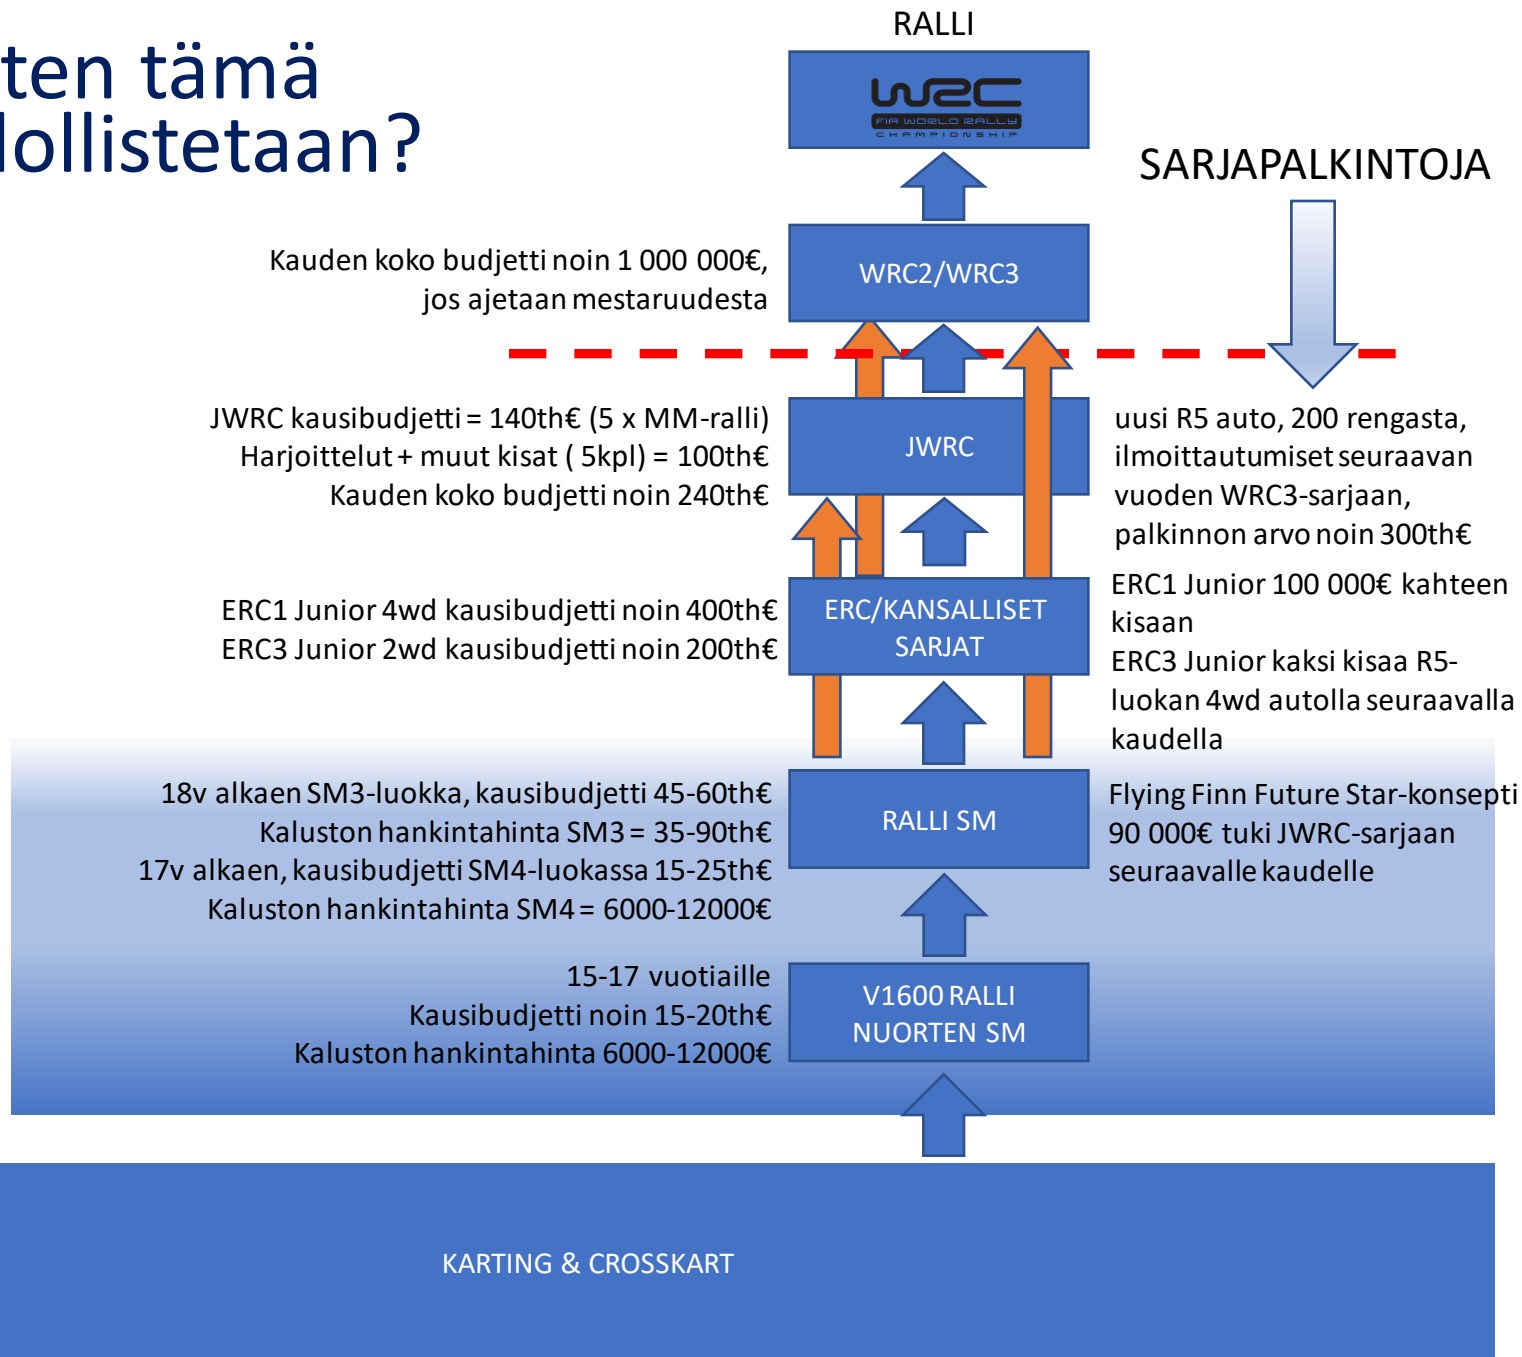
ten tämä
lollistetaan?

RALLI

WRC
FIA WORLD RALLY CHAMPIONSHIP

SARJAPALKINTOJA

Kauden koko budjetti noin 1 000 000€, jos ajetaan mestaruudesta

WRC2/WRC3

JWRC kausibudjetti = 140th€ (5 x MM-ralli)
Harjoittelut + muut kisat ( 5kpl) = 100th€
Kauden koko budjetti noin 240th€

JWRC

uusi R5 auto, 200 rengasta, ilmoittautumiset seuraavan vuoden WRC3-sarjaan, palkinnon arvo noin 300th€

ERC1 Junior 4wd kausibudjetti noin 400th€
ERC3 Junior 2wd kausibudjetti noin 200th€

ERC/KANSALLISET SARJAT

ERC1 Junior 100 000€ kahteen kisaan
ERC3 Junior kaksi kisaa R5-luokan 4wd autolla seuraavalla kaudella

18v alkaen SM3-luokka, kausibudjetti 45-60th€
Kaluston hankintahinta SM3 = 35-90th€
17v alkaen, kausibudjetti SM4-luokassa 15-25th€
Kaluston hankintahinta SM4 = 6000-12000€

RALLI SM

Flying Finn Future Star-konsepti
90 000€ tuki JWRC-sarjaan seuraavalle kaudelle

15-17 vuotiaille
Kausibudjetti noin 15-20th€
Kaluston hankintahinta 6000-12000€

V1600 RALLI NUORTEN SM

KARTING & CROSSKART